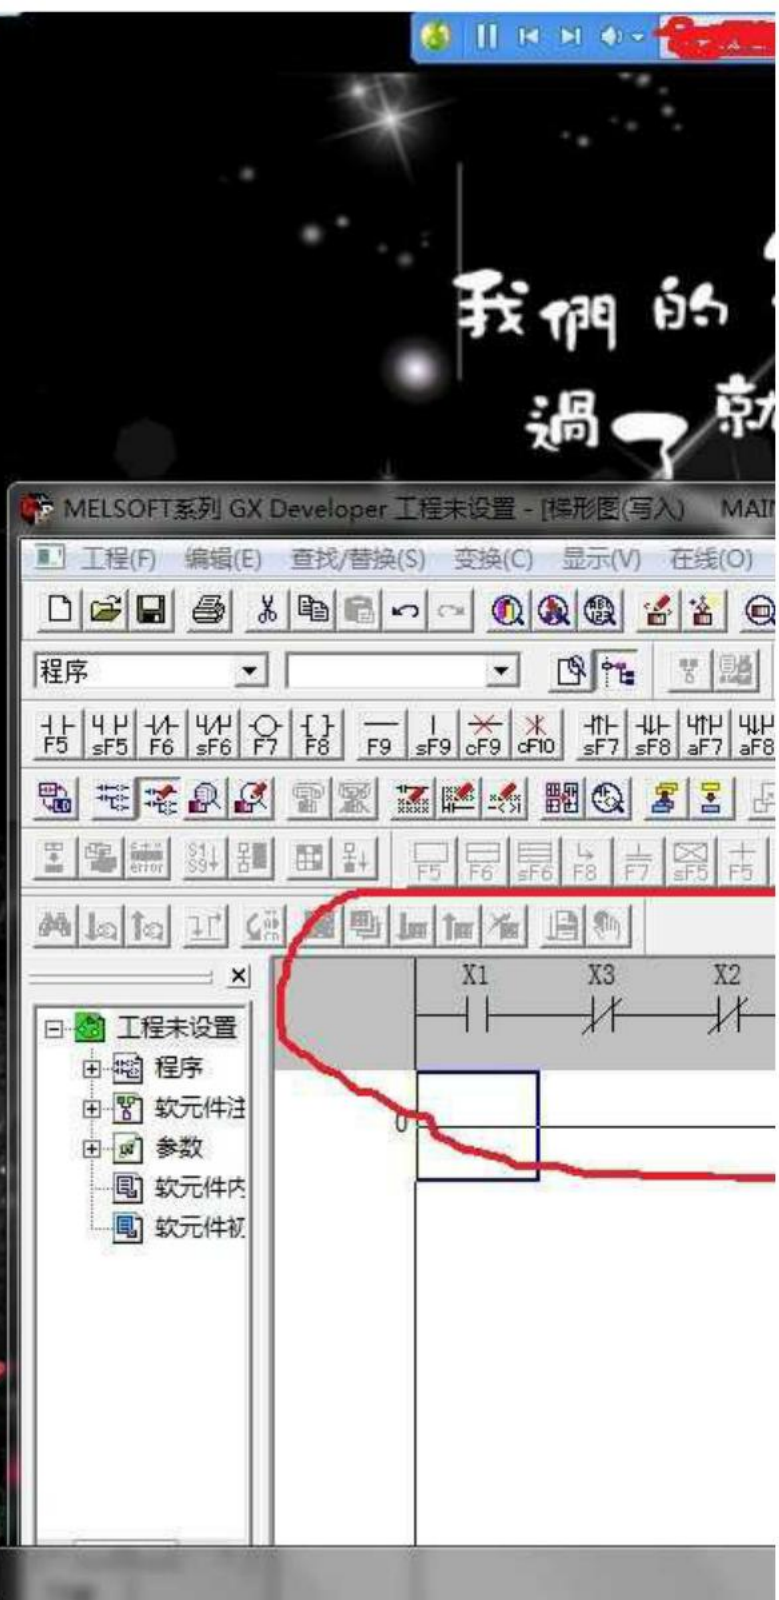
我們的
過了就

MELSOFT系列 GX Developer 工程未设置 - [梯形图(写入) MAI

工程(F) 编辑(E) 查找/替换(S) 变换(C) 显示(V) 在线(O)

程序

F5 sF5 F6 sF6 F7 F8 F9 sF9 cF9 cF10 sF7 sF8 aF7 aF8

error

F5 F6 sF6 F8 F7 sF5 F5

工程未设置
程序
软元件注
参数
软元件内
软元件初

X1 X3 X2

0